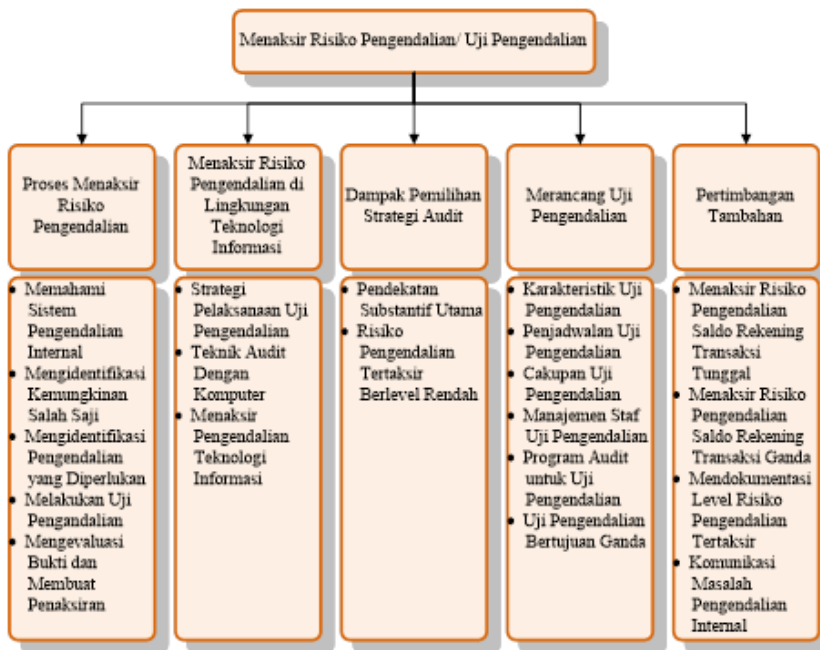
Menaksir Risiko Pengendalian/ Uji Pengendalian

Proses Menaksir Risiko Pengendalian

- Memahami Sistem Pengendalian Internal
- Mengidentifikasi Kemungkinan Salah Saji
- Mengidentifikasi Pengendalian yang Diperlukan
- Melakukan Uji Pengandalian
- Mengevaluasi Bukti dan Membuat Penaksiran

Menaksir Risiko Pengendalian di Lingkungan Teknologi Informasi

- Strategi Pelaksanaan Uji Pengendalian
- Teknik Audit Dengan Komputer
- Menaksir Pengendalian Teknologi Informasi

Dampak Pemilihan Strategi Audit

- Pendekatan Substantif Utama
- Risiko Pengendalian Tertaksir Berlevel Rendah

Merancang Uji Pengendalian

- Karakteristik Uji Pengendalian
- Penjadwalan Uji Pengendalian
- Cakupan Uji Pengendalian
- Manajemen Staf Uji Pengendalian
- Program Audit untuk Uji Pengendalian
- Uji Pengendalian Bertujuan Ganda

Pertimbangan Tambahan

- Menaksir Risiko Pengendalian Saldo Rekening Transaksi Tunggal
- Menaksir Risiko Pengendalian Saldo Rekening Transaksi Ganda
- Mendokumentasi Level Risiko Pengendalian Tertaksir
- Komunikasi Masalah Pengendalian Internal